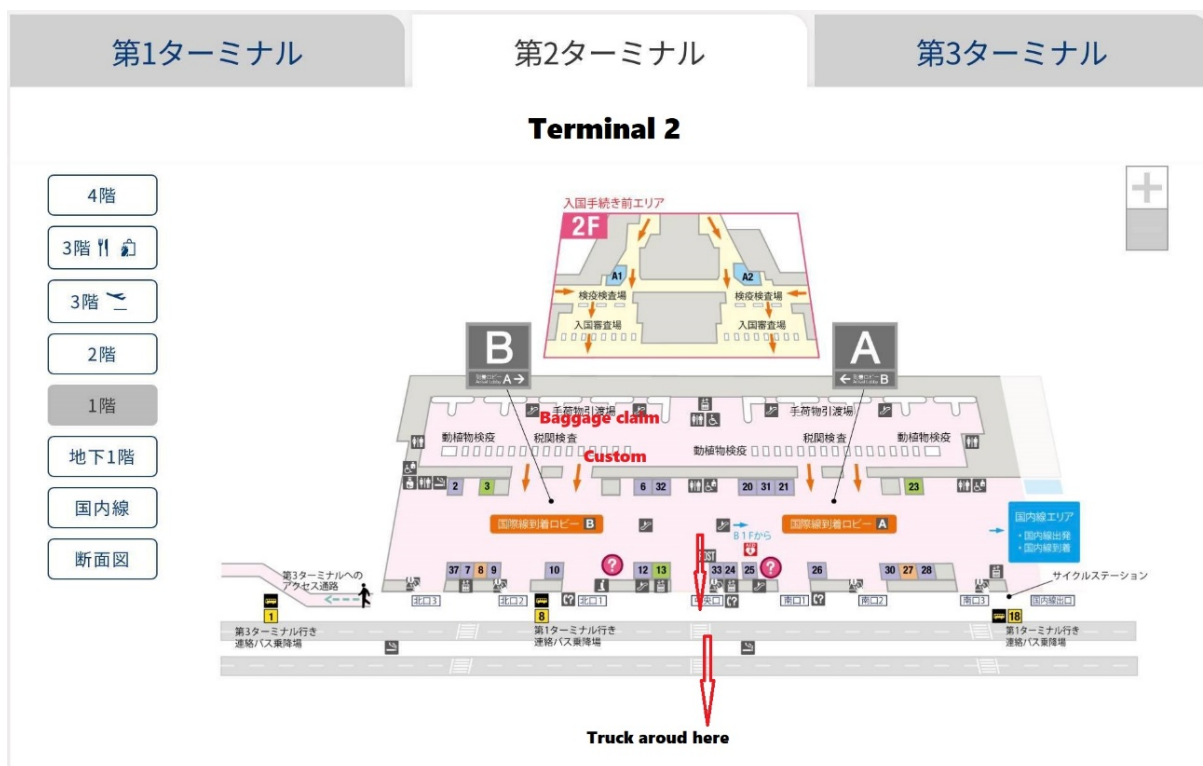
第1ターミナル
第2ターミナル
第3ターミナル

Terminal 2

4階
3階
3階
2階
1階
地下1階
国内線
断面図

入国手続き前エリア
2F
A1
A2
検疫検査場
検疫検査場
入国審査場
入国審査場

B
到着ロビー A
A
到着ロビー B

手荷物引渡場
Baggage claim
手荷物引渡場
動植物検疫
税関検査
動植物検疫
税関検査
動植物検疫
Custom

2 3 6 32 20 31 21 23

国際線到着ロビー B
国際線到着ロビー A
B1Fから
国内線エリア
・国内線出発
・国内線到着

37 7 8 9 10 12 13 33 24 25 26 30 27 28

第3ターミナルへのアクセス通路
サイクルステーション
北口3
北口2
北口1
中央口
南口1
南口2
南口3
国内線出口

1
8
18
第3ターミナル行き 連絡バス乗降場
第1ターミナル行き 連絡バス乗降場
第1ターミナル行き 連絡バス乗降場

Truck aroud here